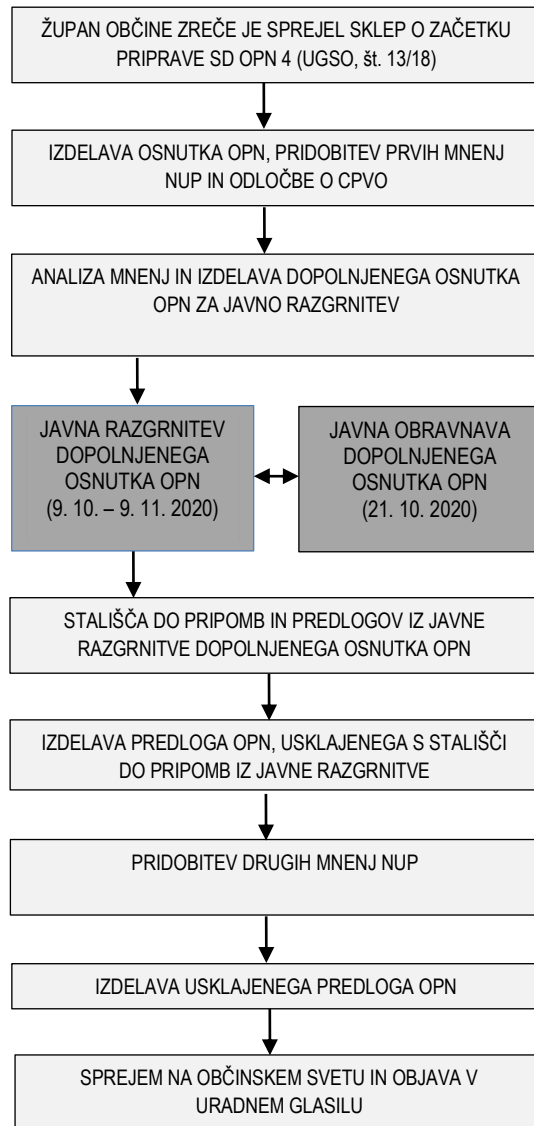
ŽUPAN OBČINE ZREČE JE SPREJEL SKLEP O ZAČETKU PRIPRAVE SD OPN 4 (UGSO, št. 13/18)

IZDELAVA OSNUTKA OPN, PRIDOBITEV PRVIH MNENJ NUP IN ODLOČBE O CPVO

ANALIZA MNENJ IN IZDELAVA DOPOLNJENEGA OSNUTKA OPN ZA JAVNO RAZGRNITEV

JAVNA RAZGRNITEV DOPOLNJENEGA OSNUTKA OPN (9. 10. – 9. 11. 2020)

JAVNA OBRAVNAVA DOPOLNJENEGA OSNUTKA OPN (21. 10. 2020)

STALIŠČA DO PRIPOMB IN PREDLOGOV IZ JAVNE RAZGRNITVE DOPOLNJENEGA OSNUTKA OPN

IZDELAVA PREDLOGA OPN, USKLAJENEGA S STALIŠČI DO PRIPOMB IZ JAVNE RAZGRNITVE

PRIDOBITEV DRUGIH MNENJ NUP

IZDELAVA USKLAJENEGA PREDLOGA OPN

SPREJEM NA OBČINSKEM SVETU IN OBJAVA V URADNEM GLASILU